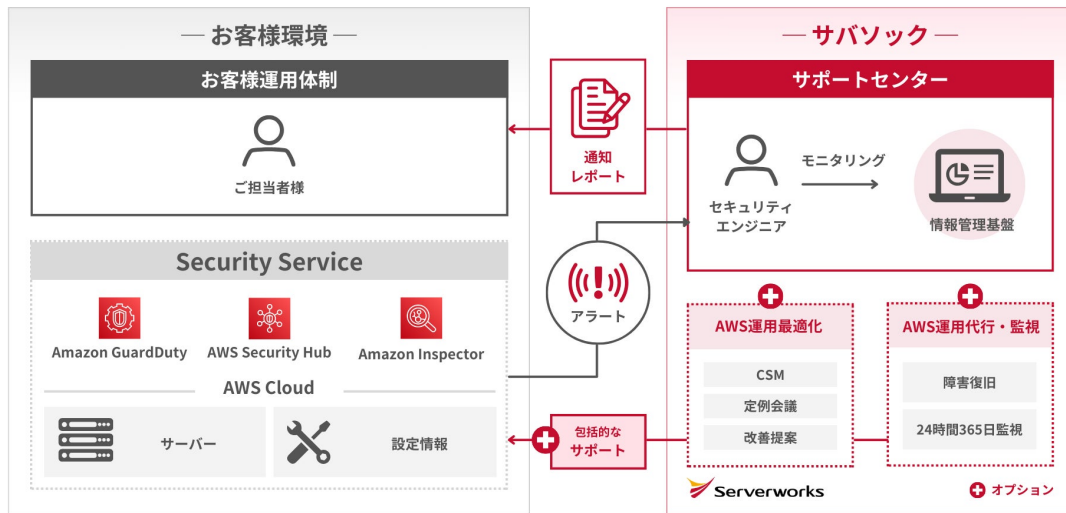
— お客様環境 —

お客様運用体制

ご担当者様

Security Service

Amazon GuardDuty

AWS Security Hub

Amazon Inspector

AWS Cloud

サーバー

設定情報

通知
レポート

アラート

包括的な
サポート

— サバソック —

サポートセンター

セキュリティ
エンジニア

モニタリング

情報管理基盤

AWS運用最適化

CSM

定例会議

改善提案

AWS運用代行・監視

障害復旧

24時間365日監視

Serverworks

オプション